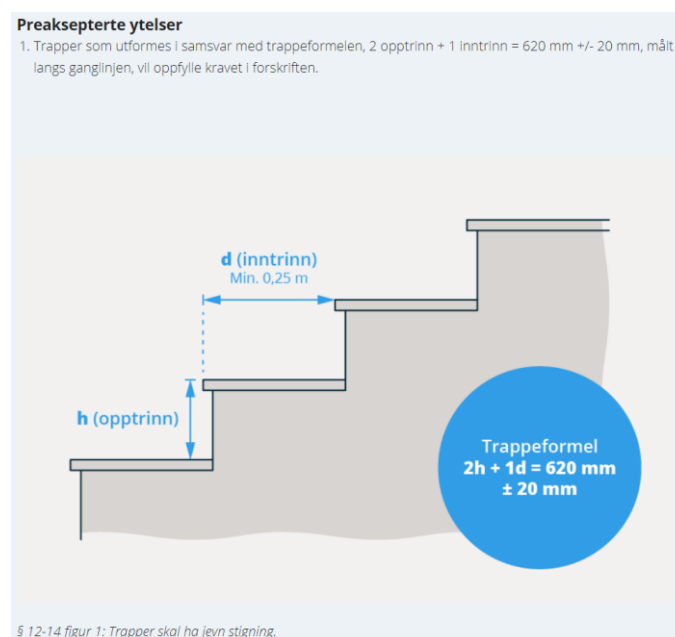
**Preaksepterte ytelser**

1. Trapper som utformes i samsvar med trappeformelen, 2 opptrinn + 1 inntrinn = 620 mm +/- 20 mm, målt langs ganglinjen, vil oppfylle kravet i forskriften.

**d** (inntrinn)
Min. 0,25 m

**h** (opptrinn)

Trappeformel
**2h + 1d = 620 mm**
**± 20 mm**

§ 12-14 figur 1: Trapper skal ha jevn stigning.